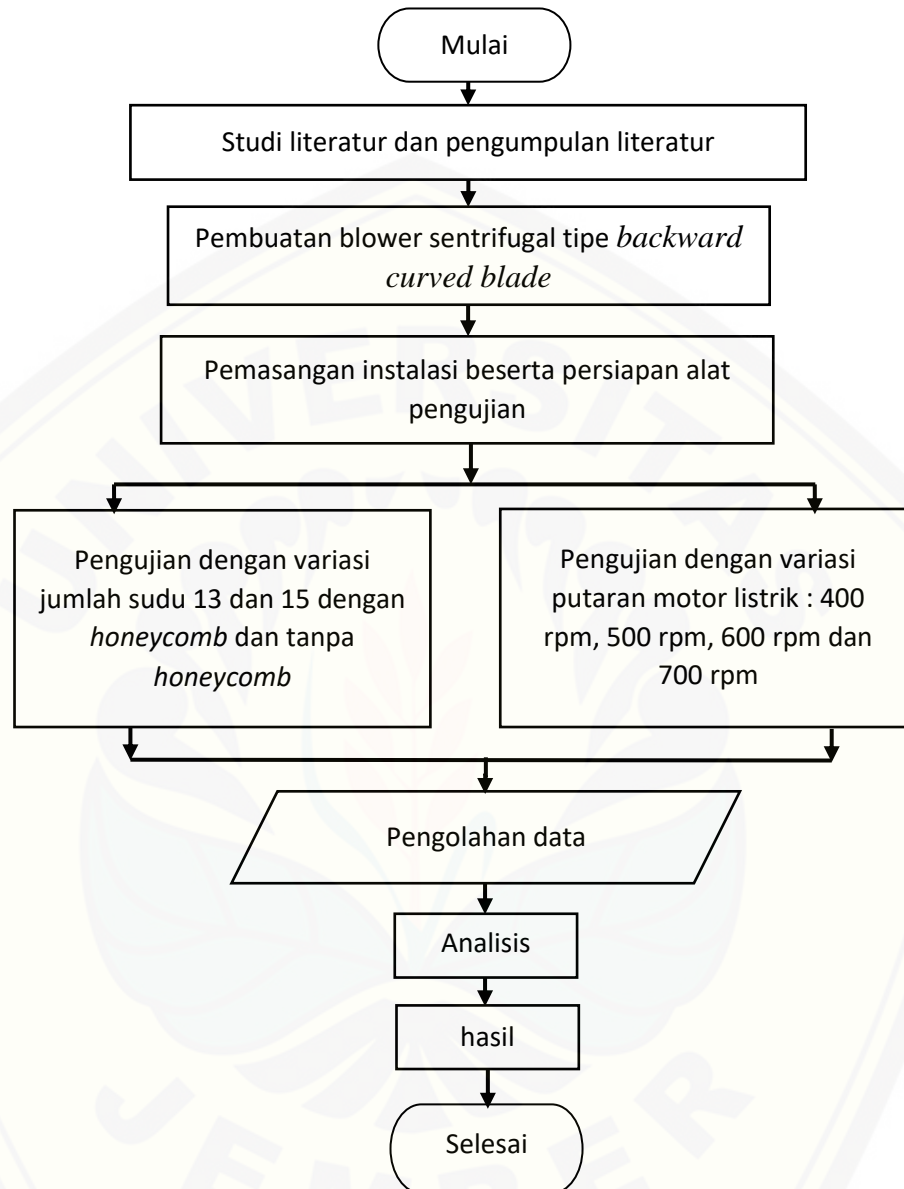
Mulai

Studi literatur dan pengumpulan literatur

Pembuatan blower sentrifugal tipe *backward curved blade*

Pemasangan instalasi beserta persiapan alat pengujian

Pengujian dengan variasi jumlah sudu 13 dan 15 dengan *honeycomb* dan tanpa *honeycomb*

Pengujian dengan variasi putaran motor listrik : 400 rpm, 500 rpm, 600 rpm dan 700 rpm

Pengolahan data

Analisis

hasil

Selesai